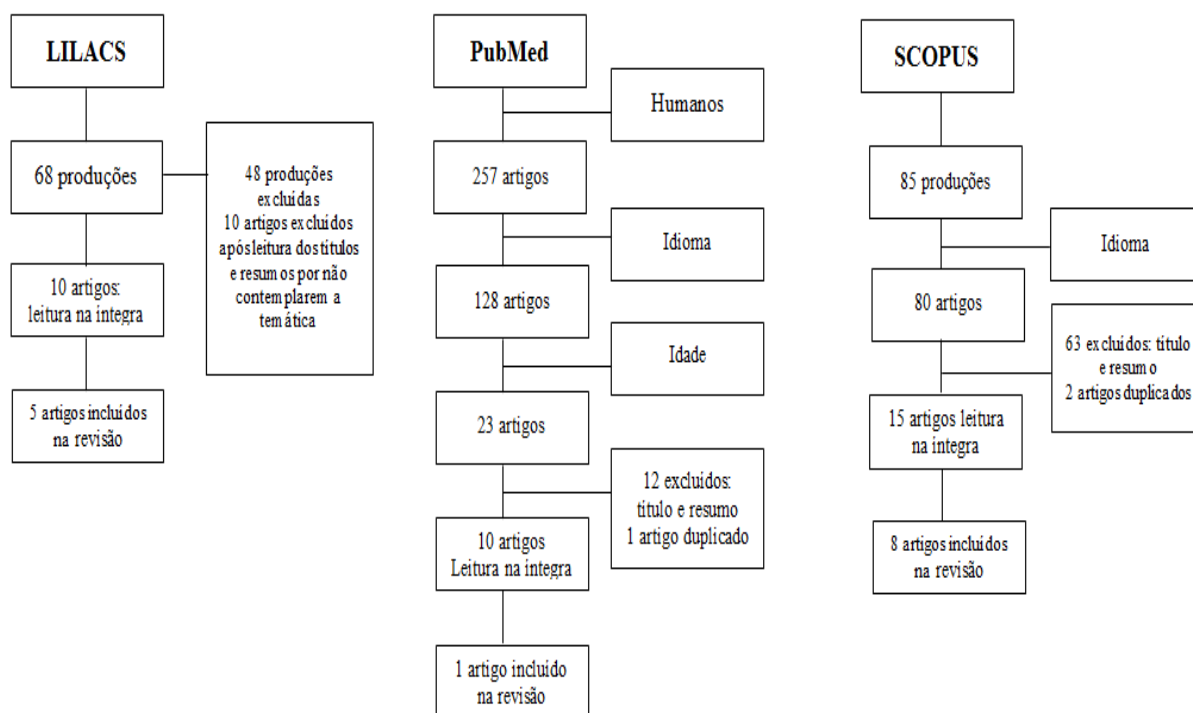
LILACS

68 produções

48 produções excluídas
10 artigos excluídos após leitura dos títulos e resumos por não contemplarem a temática

10 artigos: leitura na íntegra

5 artigos incluídos na revisão

PubMed

Humanos

257 artigos

Idioma

128 artigos

Idade

23 artigos

12 excluídos: título e resumo
1 artigo duplicado

10 artigos
Leitura na íntegra

1 artigo incluído na revisão

SCOPUS

85 produções

Idioma

80 artigos

63 excluídos: título e resumo
2 artigos duplicados

15 artigos leitura na íntegra

8 artigos incluídos na revisão